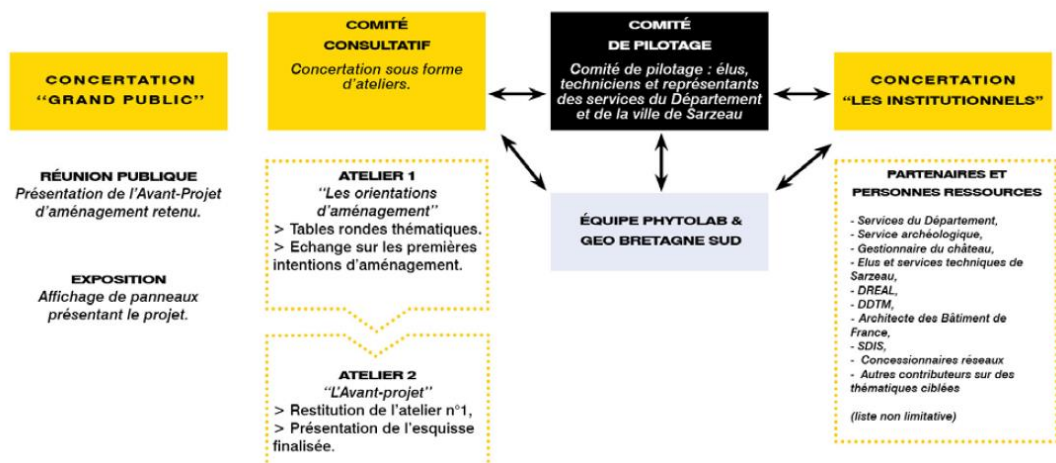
CONCERTATION "GRAND PUBLIC"

RÉUNION PUBLIQUE
Présentation de l'Avant-Projet d'aménagement retenu.

EXPOSITION
Affichage de panneaux présentant le projet.

COMITÉ CONSULTATIF
Concertation sous forme d'ateliers.

ATELIER 1
"Les orientations d'aménagement"
> Tables rondes thématiques.
> Echange sur les premières intentions d'aménagement.

ATELIER 2
"L'Avant-projet"
> Restitution de l'atelier n°1,
> Présentation de l'esquisse finalisée.

COMITÉ DE PILOTAGE
Comité de pilotage : élus, techniciens et représentants des services du Département et de la ville de Sarzeau

ÉQUIPE PHYTOLAB & GEO BRETAGNE SUD

CONCERTATION "LES INSTITUTIONNELS"

PARTENAIRES ET PERSONNES RESSOURCES
- Services du Département,
- Service archéologique,
- Gestionnaire du château,
- Elus et services techniques de Sarzeau,
- DREAL,
- DDTM,
- Architecte des Bâtiment de France,
- SDIS,
- Concessionnaires réseaux
- Autres contributeurs sur des thématiques ciblées

(liste non limitative)